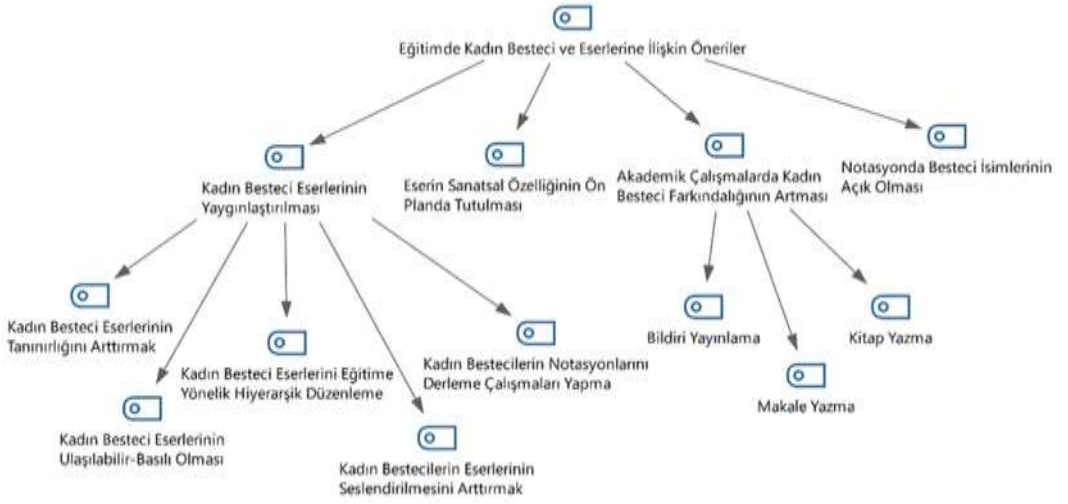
Eğitimde Kadın Besteci ve Eserlerine İlişkin Öneriler

Kadın Besteci Eserlerinin Yaygınlaştırılması

Eserin Sanatsal Özelliğinin Ön Planda Tutulması

Akademik Çalışmalarda Kadın Besteci Farkındalığının Artması

Notasyonda Besteci İsimlerinin Açık Olması

Kadın Besteci Eserlerinin Tanınırlığını Arttırmak

Kadın Besteci Eserlerini Eğitime Yönelik Hiyerarşik Düzenleme

Kadın Bestecilerin Notasyonlarını Derleme Çalışmaları Yapma

Bildiri Yayınlama

Kitap Yazma

Makale Yazma

Kadın Besteci Eserlerinin Ulaşılabilir-Basılı Olması

Kadın Bestecilerin Eserlerinin Seslendirilmesini Arttırmak